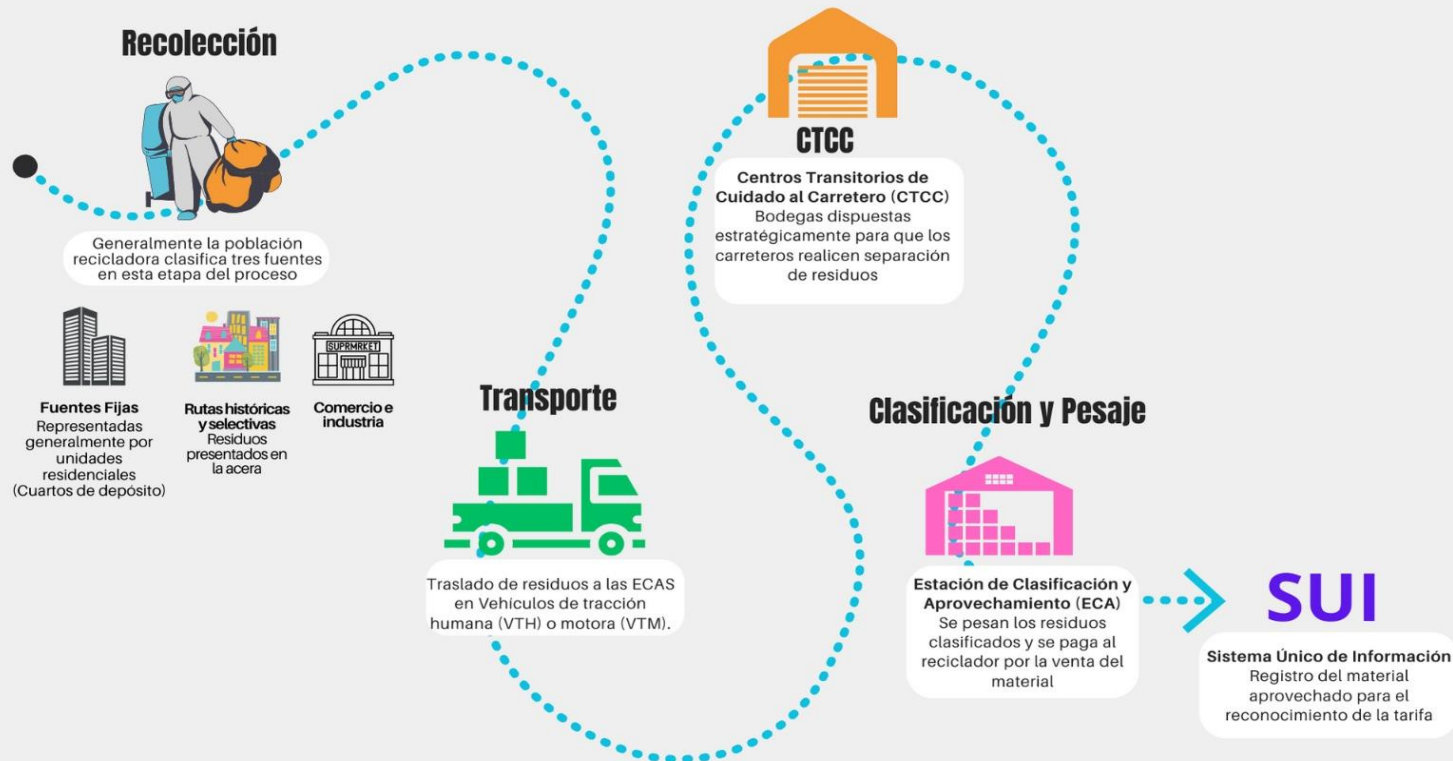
Recolección

Generalmente la población recicladora clasifica tres fuentes en esta etapa del proceso

Fuentes Fijas
Representadas generalmente por unidades residenciales (Cuartos de depósito)

Rutas históricas y selectivas
Residuos presentados en la acera

SUPRMRKET
Comercio e industria

Transporte

Traslado de residuos a las ECAS en Vehículos de tracción humana (VTH) o motora (VTM).

CTCC

Centros Transitorios de Cuidado al Carretero (CTCC)
Bodegas dispuestas estratégicamente para que los carreteros realicen separación de residuos

Clasificación y Pesaje

Estación de Clasificación y Aprovechamiento (ECA)
Se pesan los residuos clasificados y se paga al reciclador por la venta del material

SUI

Sistema Único de Información
Registro del material aprovechado para el reconocimiento de la tarifa